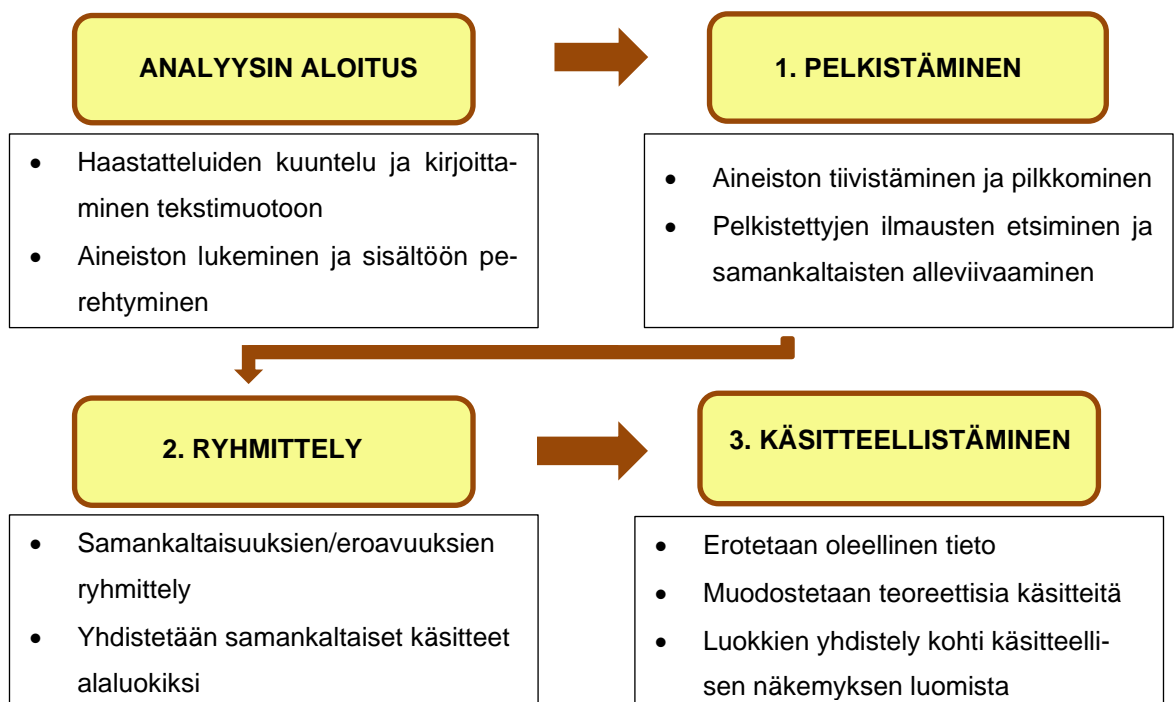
ANALYYSIN ALOITUS

- Haastatteluiden kuuntelu ja kirjoittaminen tekstimuotoon
- Aineiston lukeminen ja sisältöön perehtyminen

1. PELKISTÄMINEN

- Aineiston tiivistäminen ja pilkkominen
- Pelkistettyjen ilmausten etsiminen ja samankaltaisten alleviivaaminen

2. RYHMITTELY

- Samankaltaisuuksien/eroavuuksien ryhmittely
- Yhdistetään samankaltaiset käsitteet alaluokiksi

3. KÄSITTEELLISTÄMINEN

- Erotetaan oleellinen tieto
- Muodostetaan teoreettisia käsitteitä
- Luokkien yhdistely kohti käsitteellisen näkemyksen luomista